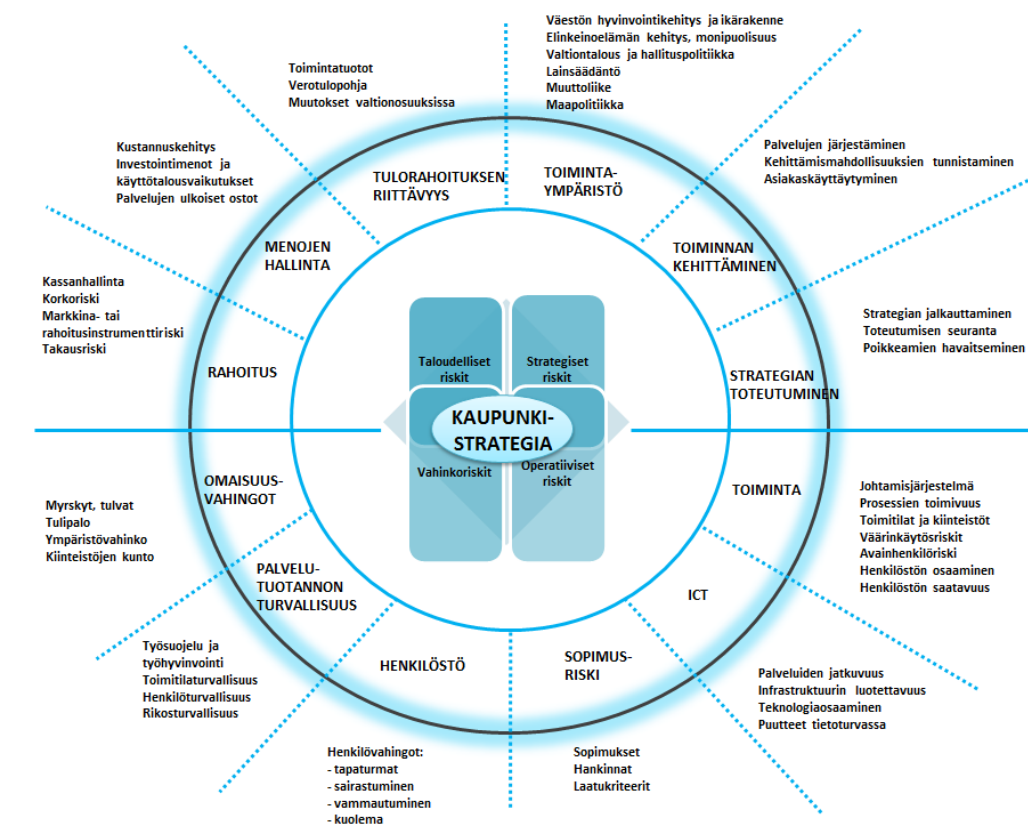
Väestön hyvinvointikehitys ja ikärakenne
Elinkeinoelämän kehitys, monipuolisuus
Valtiontalous ja hallituspolitiikka
Lainsäädäntö
Muuttoliike
Maapolitiikka

Toimintatuotot
Verotulopohja
Muutokset valtionosuuksissa

Kustannuskehitys
Investointimenot ja käyttötalousvaikutukset
Palvelujen ulkoiset ostot

Palvelujen järjestäminen
Kehittämismahdollisuuksien tunnistaminen
Asiakaskäyttäytyminen

TULORAHOITUKSEN RIITTÄVYYS

TOIMINTA-YMPÄRISTÖ

MENOJEN HALLINTA

TOIMINNAN KEHITTÄMINEN

Kassanhallinta
Korkoriski
Markkina- tai rahoitusinstrumenttiriski
Takausriski

Strategian jalkauttaminen
Toteutumisen seuranta
Poikkeamien havaitseminen

RAHOITUS

Taloudelliset riskit

Strategiset riskit

STRATEGIAN TOTEUTUMINEN

KAUPUNKI-STRATEGIA

Vahinkoriskit

Operatiiviset riskit

OMAISUUS-VAHINGOT

TOIMINTA

Myrskyt, tulvat
Tulipalo
Ympäristövahinko
Kiinteistöjen kunto

Johtamisjärjestelmä
Prosessien toimivuus
Toimitilat ja kiinteistöt
Väärinkäytösriskit
Avainhenkilöriski
Henkilöstön osaaminen
Henkilöstön saatavuus

PALVELU-TUOTANNON TURVALLISUUS

ICT

Työsuojelu ja työhyvinvointi
Toimitilaturvallisuus
Henkilöturvallisuus
Rikosturvallisuus

HENKILÖSTÖ

SOPIMUS-RISKI

Palveluiden jatkuvuus
Infrastruktuurin luotettavuus
Teknologiaosaaminen
Puutteet tietoturvassa

Henkilövahingot:
- tapaturmat
- sairastuminen
- vammautuminen
- kuolema

Sopimukset
Hankinnat
Laatukriteerit